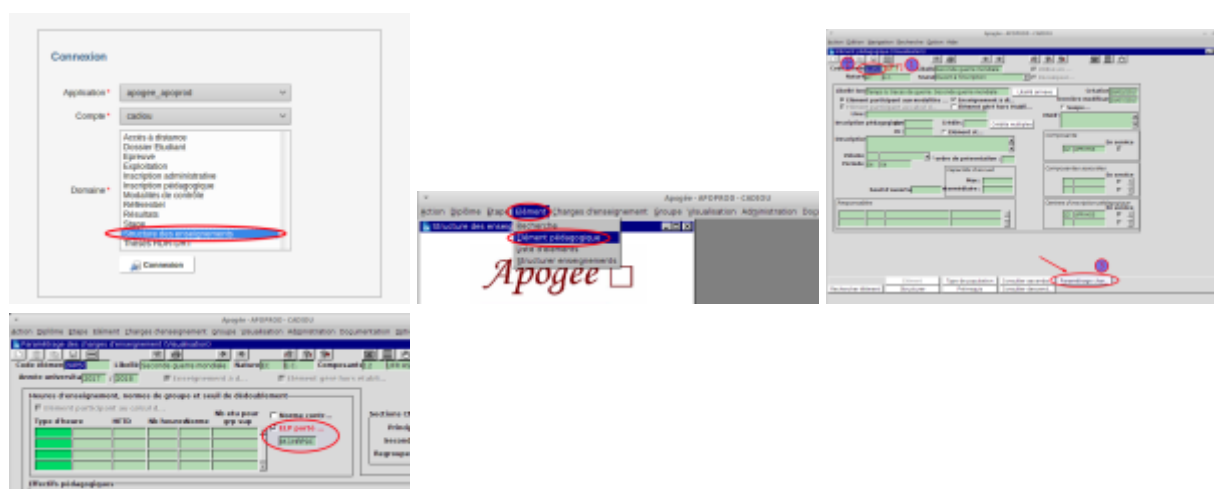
Connexion

Application * apogee_apoprod

Compte * cadiou

Domaine *

Accès à distance
Dossier Etudiant
Epreuve
Exploitation
Inscription administrative
Inscription pédagogique
Modalités de contrôle
Référentiel
Résultats
Stage
Structure des enseignements
Invités FILAPOGE

Connexion

Apogée - APOPROD - CADIOU

Action Diplôme Etape Elément Charges d'enseignement Groupe Visualisation Administration

Structure des enseig

Hiérarchie
Elément pédagogique
Liste d'éléments
Structurer enseignements

Apogée

Apogée - APOPROD - CADIOU

Elément pédagogique (Visualisation)

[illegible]

Paramétrage des charges d'enseignement (Visualisation)

Code élément Libellé Seconde guerre mondiale Nature Composante

Année universitaire 2017 / 2018 Enseignement à d... Elément géré hors établi...

Heures d'enseignement, normes de groupe et seuil de dédoublement

Elément participant au calcul d...

Type d'heure HETD Nb heures Norme Nb ets pour grp sup

Norme contr...

ELP porté ...

Section CN

Effectifs pédagogiques